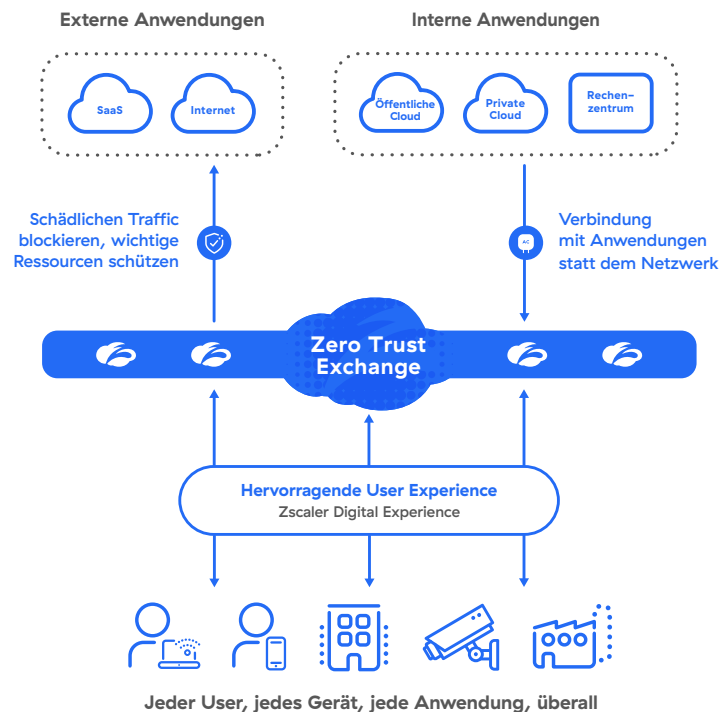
Externe Anwendungen

Interne Anwendungen

SaaS

Internet

Öffentliche Cloud

Private Cloud

Rechenzentrum

Schädlichen Traffic blockieren, wichtige Ressourcen schützen

AC

Verbindung mit Anwendungen statt dem Netzwerk

Zero Trust Exchange

Hervorragende User Experience

Zscaler Digital Experience

Jeder User, jedes Gerät, jede Anwendung, überall